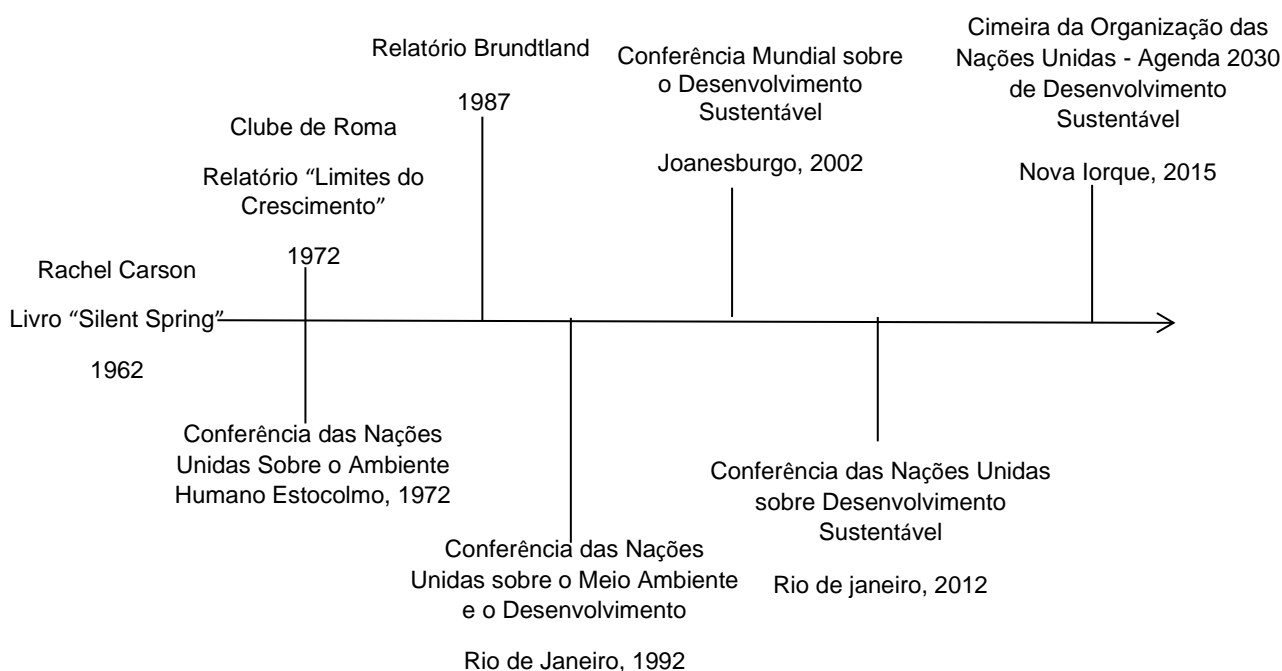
Rachel Carson

Livro “Silent Spring”

1962

Clube de Roma

Relatório “Limites do Crescimento”

1972

Conferência das Nações Unidas Sobre o Ambiente Humano Estocolmo, 1972

Relatório Brundtland

1987

Conferência das Nações Unidas sobre o Meio Ambiente e o Desenvolvimento

Rio de Janeiro, 1992

Conferência Mundial sobre o Desenvolvimento Sustentável

Joanesburgo, 2002

Conferência das Nações Unidas sobre Desenvolvimento Sustentável

Rio de janeiro, 2012

Cimeira da Organização das Nações Unidas - Agenda 2030 de Desenvolvimento Sustentável

Nova Iorque, 2015